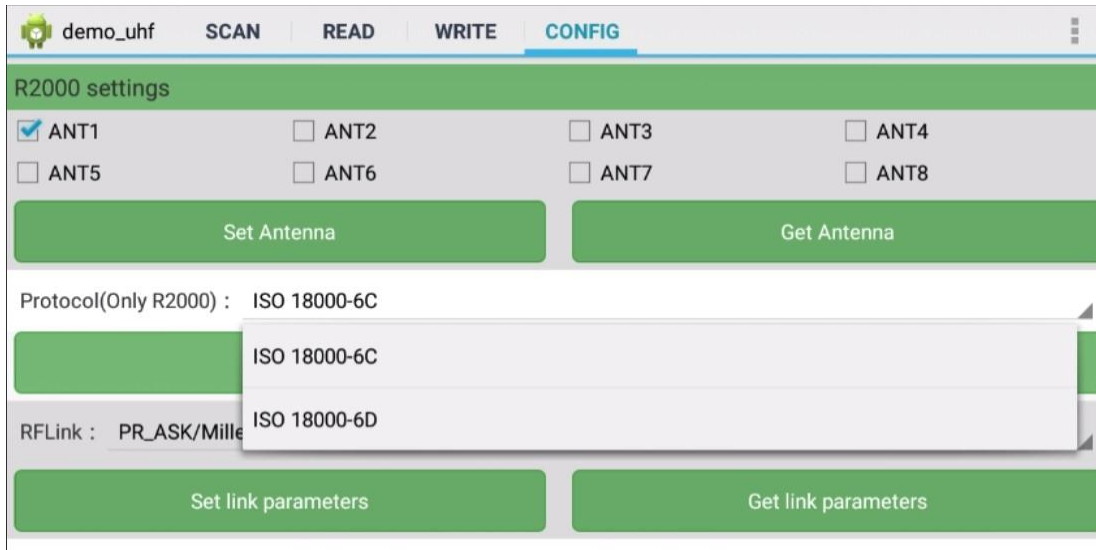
demo_uhf SCAN READ WRITE CONFIG

R2000 settings

ANT1 ANT2 ANT3 ANT4

ANT5 ANT6 ANT7 ANT8

Set Antenna

Get Antenna

Protocol(Only R2000) : ISO 18000-6C

ISO 18000-6C

ISO 18000-6D

RFLink : PR_ASK/Mille

Set link parameters

Get link parameters